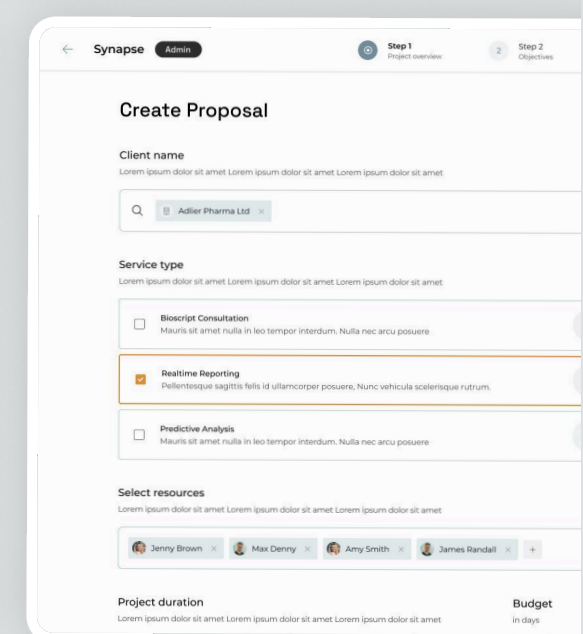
Synapse Admin

Step 1
Project overview

2 Step 2
Objectives

Create Proposal

Client name
Lorem ipsum dolor sit amet Lorem ipsum dolor sit amet Lorem ipsum dolor sit amet

Adlier Pharma Ltd ×

Service type
Lorem ipsum dolor sit amet Lorem ipsum dolor sit amet Lorem ipsum dolor sit amet

Bioscript Consultation
Mauris sit amet nulla in leo tempor interdum. Nulla nec arcu posuere

Realtime Reporting
Pellentesque sagittis felis id ullamcorper posuere, Nunc vehicula scelerisque rutrum.

Predictive Analysis
Mauris sit amet nulla in leo tempor interdum. Nulla nec arcu posuere

Select resources
Lorem ipsum dolor sit amet Lorem ipsum dolor sit amet Lorem ipsum dolor sit amet

Jenny Brown × Max Denny × Amy Smith × James Randall × +

Project duration
Lorem ipsum dolor sit amet Lorem ipsum dolor sit amet Lorem ipsum dolor sit amet

Budget
in days